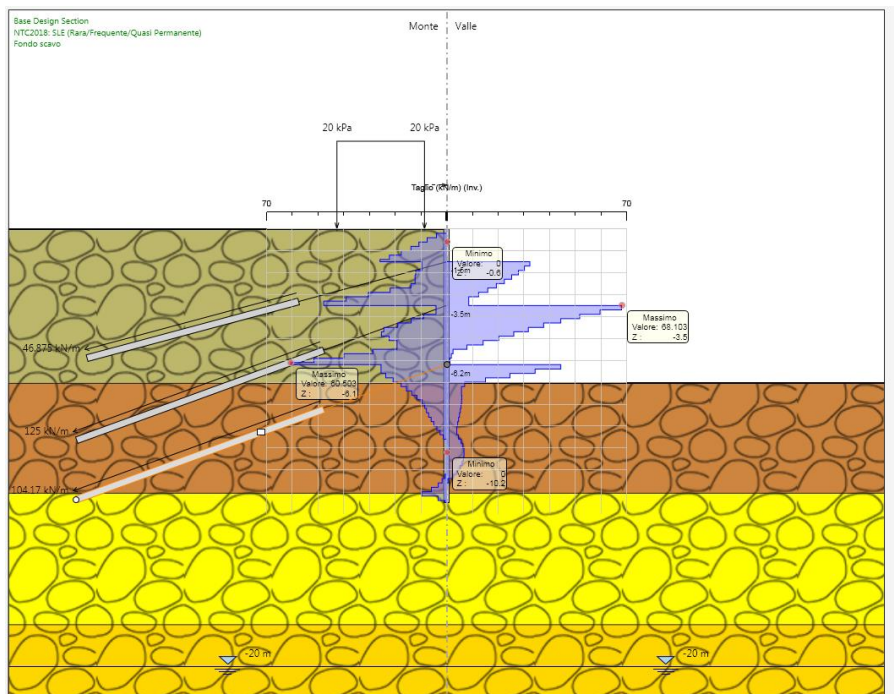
Base Design Section
NTC2018: SLE (Rara/Frequente/Quasi Permanente)
Fondo scavo

Monte | Valle

20 kPa
20 kPa

Taglio (kN/m) (Inv.)

70
70

Minimo
Valore: 0
Z: -0.6

-1.2m

-3.5m

Massimo
Valore: 68.103
Z: -3.5

-6.2m

46.875 kN/m

Massimo
Valore: 60.503
Z: -6.1

125 kN/m

Minimo
Valore: 0
Z: -10.2

104.17 kN/m

-20 m
-20 m